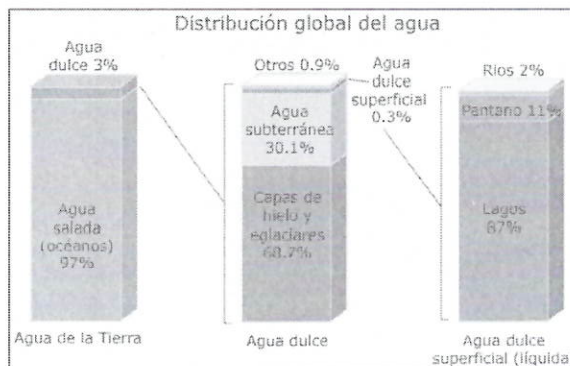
Distribución global del agua

Agua dulce 3%

Agua salada (océanos) 97%

Agua de la Tierra

Otros 0.9%

Agua dulce superficial 0.3%

Agua subterránea 30.1%

Capas de hielo y eglaciares 68.7%

Agua dulce

Ríos 2%

Pantano 11%

Lagos 87%

Agua dulce superficial (líquida